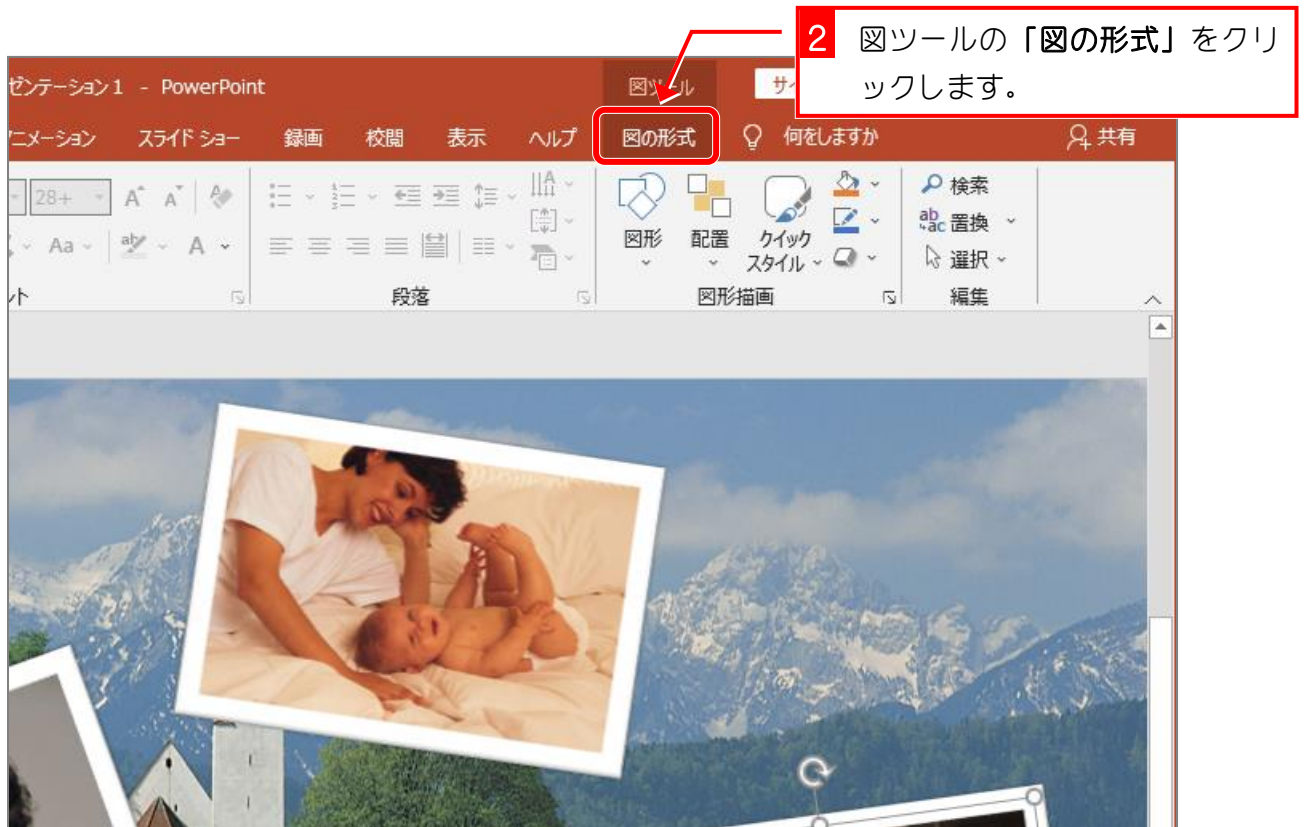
2 図ツールの「図の形式」をクリックします。

ゼンテーション1 - PowerPoint
図ツール
サ

ニメーション スライド ショー 録画 校閲 表示 ヘルプ 図の形式 何をしますか 共有

28+ A A Aa A
ト
段落
図形 配置 クイック スタイル
図形描画
検索 置換 選択
編集